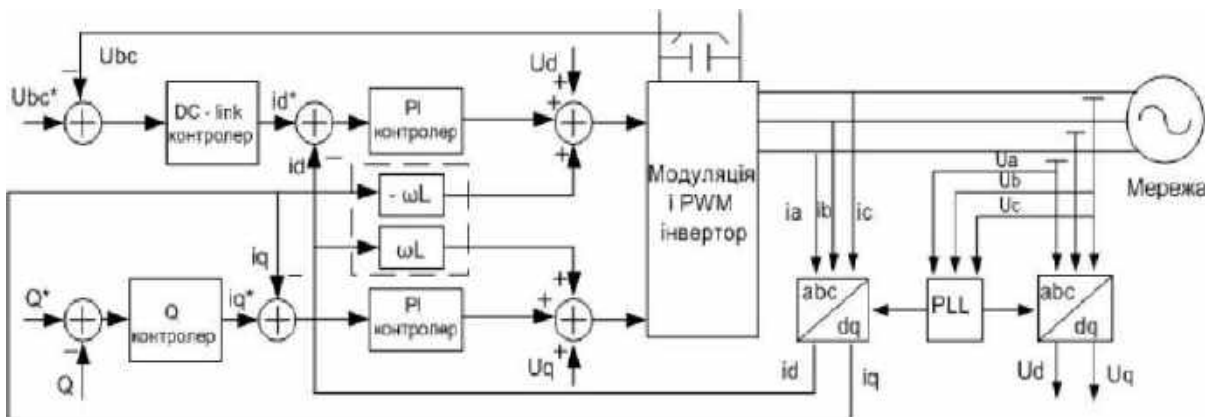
Ubc

Ubc*

DC - link контролер

id*

PI контролер

Ud

id

- ωL

ωL

iq

Модуляція і PWM інвертор

Мережа

ia

ib

ic

Ua

Ub

Uc

Q*

Q

Q контролер

iq*

PI контролер

Uq

abc

dq

PLL

abc

dq

id

iq

Ud

Uq